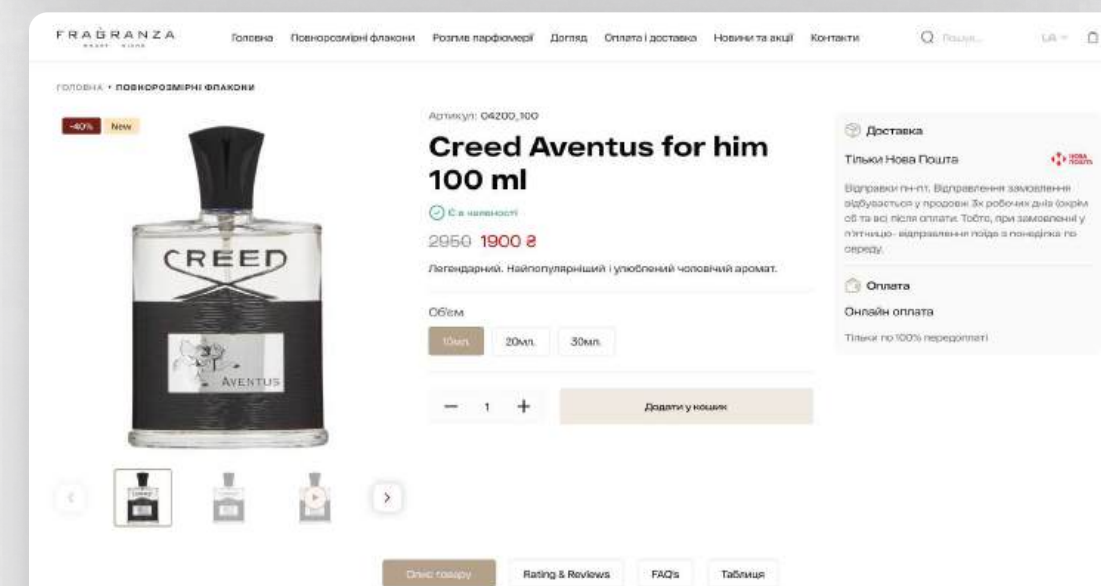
FRAGRANZA

Головна Повнорозмірні флакони Розпив парфюмерії Догляд Оплата і доставка Новини та акції Контакти

Пошук...

UA

ГОЛОВНА • ПОВНОРОЗМІРНІ ФЛАКОНИ

-40% New

CREED

AVENTUS

Артикул: 04200_100

Creed Aventus for him 100 ml

Є в наявності

2950 1900 ₴

Легендарний. Найпопулярніший і улюблений чоловічий аромат.

Об'єм

10мл. 20мл. 30мл.

— 1 +

Додати у кошик

Доставка

Тільки Нова Пошта

НОВА ПОШТА

Відправки пн-пт. Відправлення замовлення відбувається у продовж 3х робочих днів (окрім сб та вс) після оплати. Тобто, при замовленні у п'ятницю- відправлення піде з понеділка по середу.

Оплата

Онлайн оплата

Тільки по 100% передоплаті

Опис товару Rating & Reviews FAQ's Таблиця